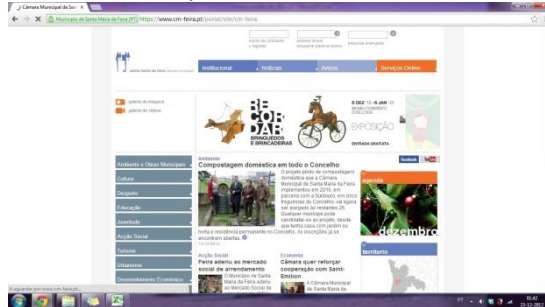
Câmara Municipal de Sant

Município de Santa Maria da Feira (PT) https://www.cm-feira.pt/portal/site/cm-feira

Institucional | Notícias | Avisos | Serviços Online

galeria de imagens
galeria de vídeos

RE COR DAR BRINQUEDOS E BRINCADEIRAS

EXPOSIÇÃO
ENTRADA GRATUITA

Ambiente
Compostagem doméstica em todo o Concelho

Ambiente e Obras Municipais
Cultura
Desporto
Educação
Juventude
Acção Social
Turismo
Urbanismo
Desenvolvimento Económico

Acção Social
Feira aderiu ao mercado social de arrendamento

Economia
Câmara quer reforçar cooperação com Saint-Emilion

agenda
dezembro
território

A aguardar por www.cm-feira.pt...

01:42
23-12-2012